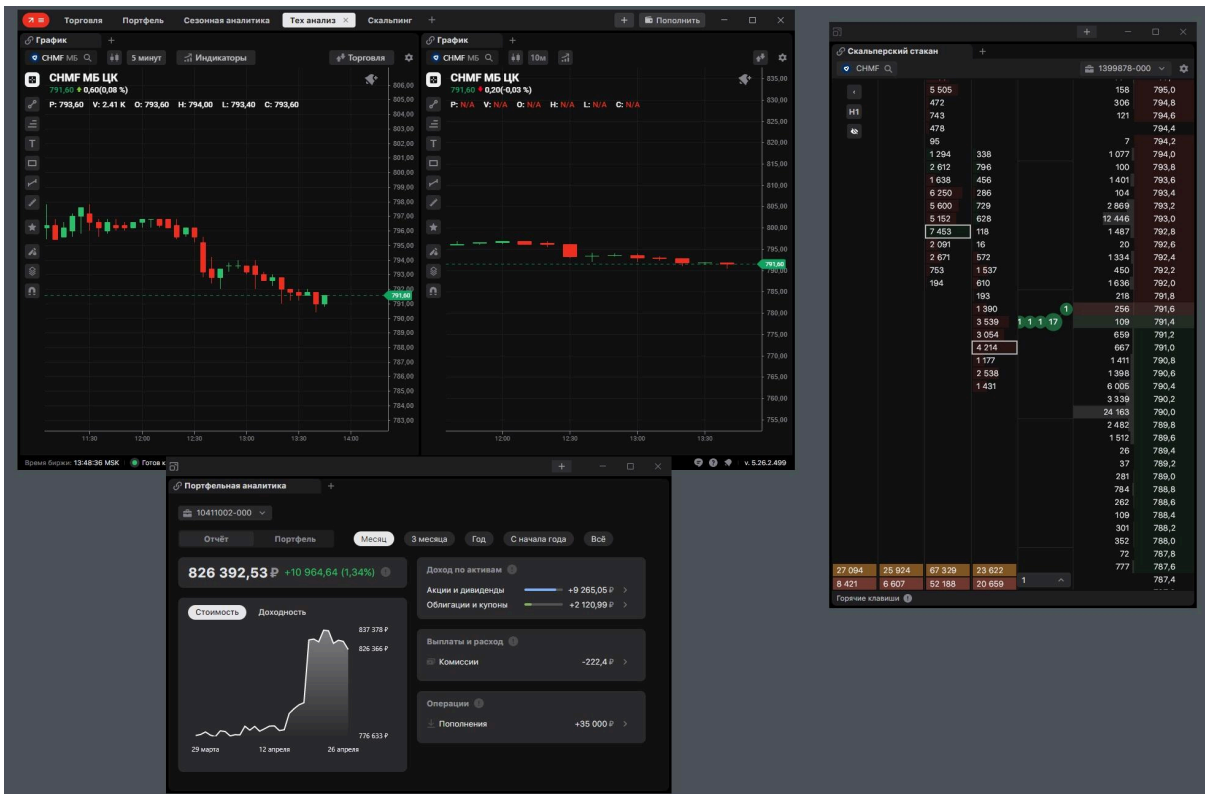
Торговля Портфель Сезонная аналитика Тех анализ Скальпинг
Пополнить

График
CHMF МБ 5 минут Индикаторы Торговля
CHMF МБ ЦК
791,60 0,60(0,08 %)
P: 793,60 V: 2.41 K O: 793,60 H: 794,00 L: 793,40 C: 793,60
806,00 805,00 804,00 803,00 802,00 801,00 800,00 799,00 798,00 797,00 796,00 795,00 794,00 793,00 792,00 791,60 791,00 790,00 789,00 788,00 787,00 786,00 785,00 784,00 783,00
11:30 12:00 12:30 13:00 13:30 14:00

График
CHMF МБ 10м
CHMF МБ ЦК
791,60 0,20(-0,03 %)
P: N/A V: N/A O: N/A H: N/A L: N/A C: N/A
835,00 830,00 825,00 820,00 815,00 810,00 805,00 800,00 795,00 791,60 785,00 780,00 775,00 770,00 765,00 760,00 755,00
12:00 12:30 13:00 13:30

Время биржи: 13:48:36 MSK Готов к
v. 5.26.2.499

Скальперский стакан
CHMF 1399878-000
H1

| | 5 505 | | 158 | 795,0 |
|---|---|---|---|---|
| | 472 | | 306 | 794,8 |
| | 743 | | 121 | 794,6 |
| | 478 | | | 794,4 |
| | 95 | | 7 | 794,2 |
| | 1 294 | 338 | 1 077 | 794,0 |
| | 2 612 | 796 | 100 | 793,8 |
| | 1 638 | 456 | 1 401 | 793,6 |
| | 6 250 | 286 | 104 | 793,4 |
| | 5 600 | 729 | 2 869 | 793,2 |
| | 5 152 | 628 | 12 446 | 793,0 |
| | 7 453 | 118 | 1 487 | 792,8 |
| | 2 091 | 16 | 20 | 792,6 |
| | 2 671 | 572 | 1 334 | 792,4 |
| | 753 | 1 537 | 450 | 792,2 |
| | 194 | 610 | 1 636 | 792,0 |
| | | 193 | 218 | 791,8 |
| | | 1 390 | 256 | 791,6 |
| | | 3 539 | 109 | 791,4 |
| | | 3 054 | 659 | 791,2 |
| | | 4 214 | 667 | 791,0 |
| | | 1 177 | 1 411 | 790,8 |
| | | 2 538 | 1 398 | 790,6 |
| | | 1 431 | 6 005 | 790,4 |
| | | | 3 339 | 790,2 |
| | | | 24 163 | 790,0 |
| | | | 2 482 | 789,8 |
| | | | 1 512 | 789,6 |
| | | | 26 | 789,4 |
| | | | 37 | 789,2 |
| | | | 281 | 789,0 |
| | | | 784 | 788,8 |
| | | | 262 | 788,6 |
| | | | 109 | 788,4 |
| | | | 301 | 788,2 |
| | | | 352 | 788,0 |
| | | | 72 | 787,8 |
| | | | 777 | 787,6 |
| | | | | 787,4 |

1 1 1 17 1
27 094 25 924 67 329 23 622
8 421 6 607 52 188 20 659 1
Горячие клавиши

Портфельная аналитика
10411002-000
Отчёт Портфель Месяц 3 месяца Год С начала года Всё
826 392,53 ₽ +10 964,64 (1,34%)
Стоимость Доходность
837 378 ₽
826 366 ₽
776 633 ₽
29 марта 12 апреля 26 апреля
Доход по активам
Акции и дивиденды +9 265,05 ₽
Облигации и купоны +2 120,99 ₽
Выплаты и расход
Комиссии -222,4 ₽
Операции
Пополнения +35 000 ₽